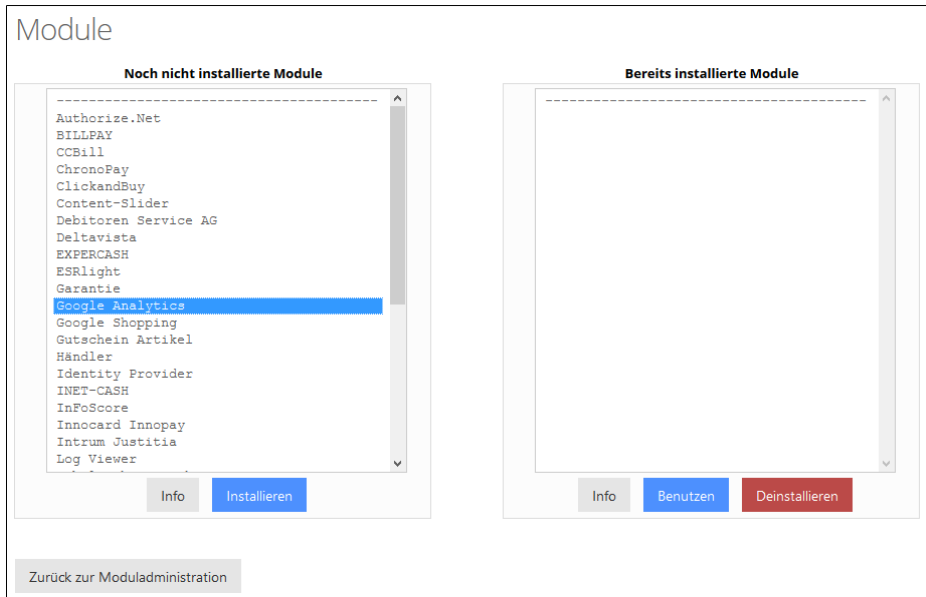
Module

Noch nicht installierte Module

---------------------------------------
Authorize.Net
BILLPAY
CCBill
ChronoPay
ClickandBuy
Content-Slider
Debitoren Service AG
Deltavista
EXPERCASH
ESRlight
Garantie
Google Analytics
Google Shopping
Gutschein Artikel
Händler
Identity Provider
INET-CASH
InFoScore
Innocard Innopay
Intrum Justitia
Log Viewer
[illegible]

Info
Installieren

Bereits installierte Module

---------------------------------------

Info
Benutzen
Deinstallieren

Zurück zur Moduladministration